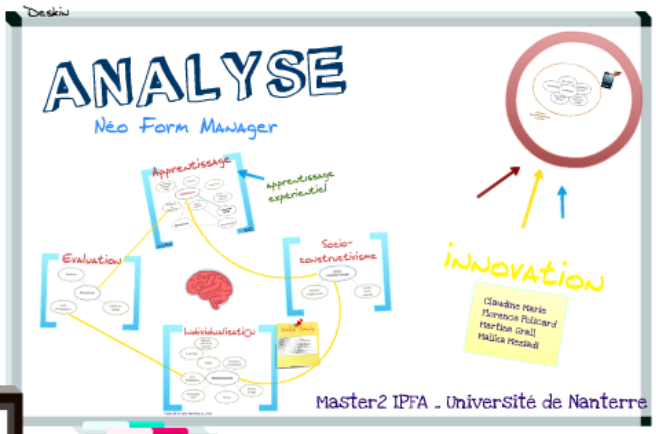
Deskin

ANALYSE

Néo Form Manager

Apprentissage

apprentissage expérientiel

Evaluation

Socio-constructivisme

Individualisation

INNOVATION

Claudine Marie
Florence Policard
Martine Grall
Malika Meziadi

Master2 IPFA _ Université de Nanterre